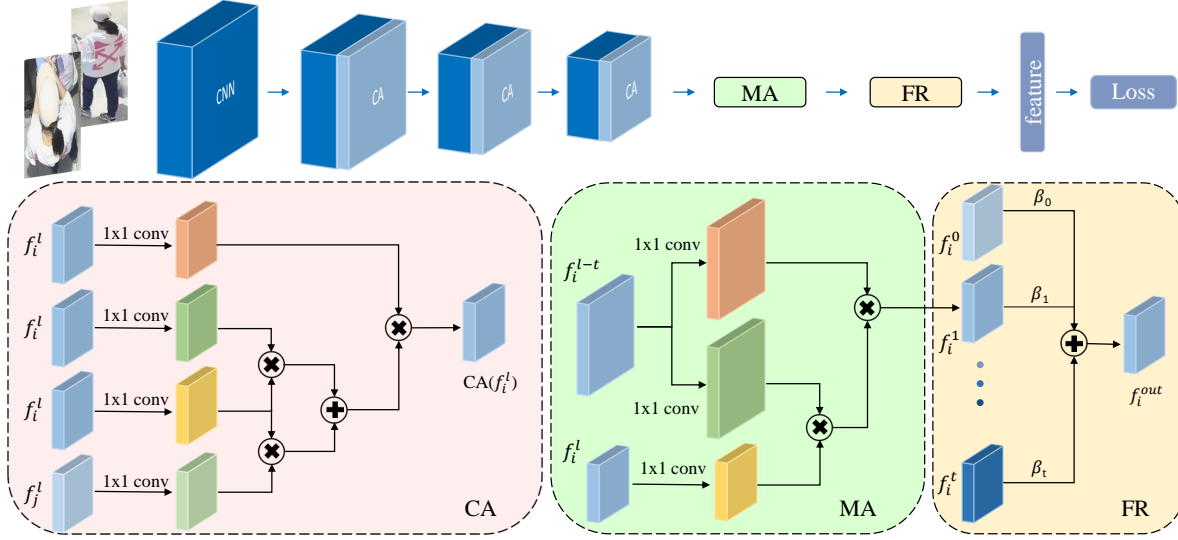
CNN

CA

CA

CA

MA

FR

feature

Loss

$f_i^l$

1x1 conv

$f_i^l$

1x1 conv

$f_i^l$

1x1 conv

$f_j^l$

1x1 conv

CA($f_i^l$)

CA

$f_i^{l-t}$

1x1 conv

1x1 conv

$f_i^l$

1x1 conv

MA

$f_i^0$

$\beta_0$

$f_i^1$

$\beta_1$

$f_i^{out}$

$f_i^t$

$\beta_t$

FR